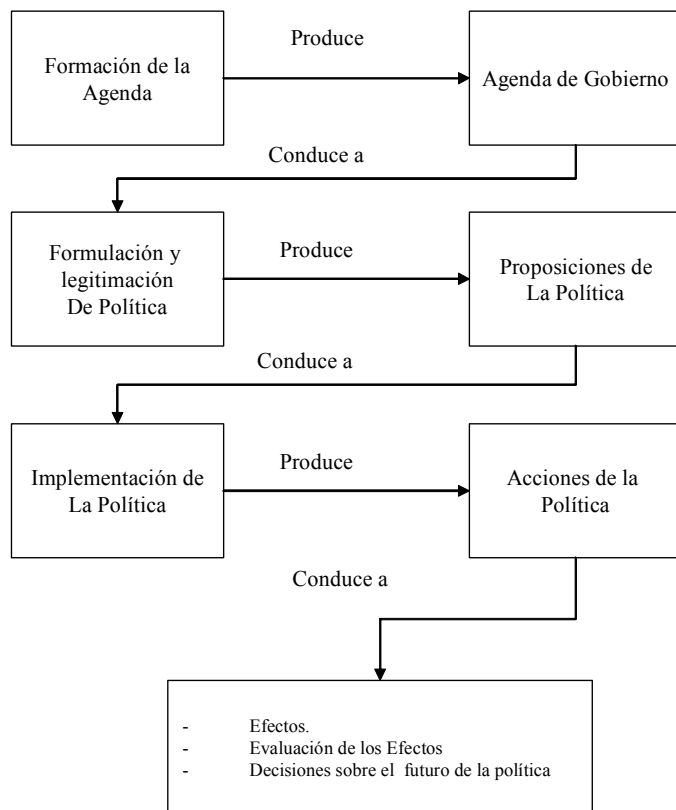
Formación de la Agenda

Produce

Agenda de Gobierno

Conduce a

Formulación y legitimación De Política

Produce

Proposiciones de La Política

Conduce a

Implementación de La Política

Produce

Acciones de la Política

Conduce a

- Efectos.
- Evaluación de los Efectos
- Decisiones sobre el futuro de la política